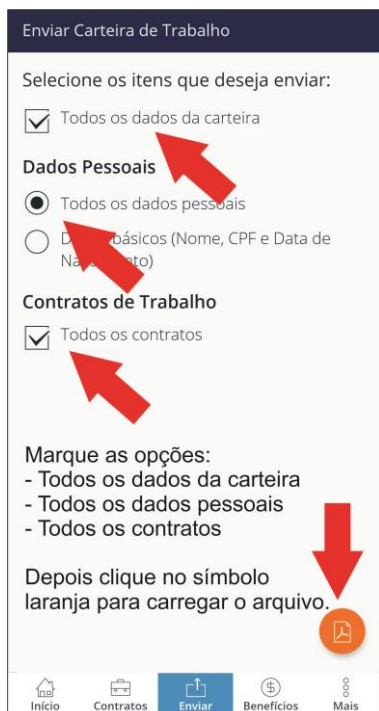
Enviar Carteira de Trabalho

Selecione os itens que deseja enviar:

Todos os dados da carteira

Dados Pessoais

Todos os dados pessoais

D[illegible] básicos (Nome, CPF e Data de Na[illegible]nto)

Contratos de Trabalho

Todos os contratos

Marque as opções:
- Todos os dados da carteira
- Todos os dados pessoais
- Todos os contratos

Depois clique no símbolo laranja para carregar o arquivo.

Início Contratos Enviar Benefícios Mais